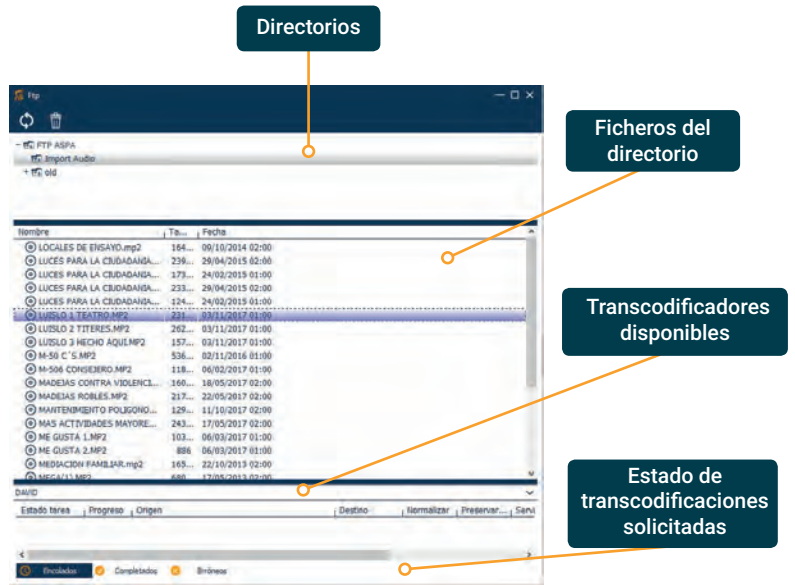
Directorios

Ficheros del directorio

Transcodificadores disponibles

Estado de transcodificaciones solicitadas

Ftp

FTP ASPA
Import Audio
old

| Nombre | Ta... | Fecha |
|---|---|---|
| LOCALES DE ENSAYO.mp2 | 164... | 09/10/2014 02:00 |
| LUCES PARA LA CIUDADANIA... | 239... | 29/04/2015 02:00 |
| LUCES PARA LA CIUDADANIA... | 173... | 24/02/2015 01:00 |
| LUCES PARA LA CIUDADANIA... | 233... | 29/04/2015 02:00 |
| LUCES PARA LA CIUDADANIA... | 124... | 24/02/2015 01:00 |
| LUISLO 1 TEATRO.MP2 | 231... | 03/11/2017 01:00 |
| LUISLO 2 TITERES.MP2 | 262... | 03/11/2017 01:00 |
| LUISLO 3 HECHO AQUI.MP2 | 157... | 03/11/2017 01:00 |
| M-50 C´S.MP2 | 536... | 02/11/2016 01:00 |
| M-506 CONSEJERO.MP2 | 118... | 06/02/2017 01:00 |
| MADEJAS CONTRA VIOLENCI... | 160... | 18/05/2017 02:00 |
| MADEJAS ROBLES.MP2 | 217... | 22/05/2017 02:00 |
| MANTENIMIENTO POLIGONO... | 129... | 11/10/2017 02:00 |
| MAS ACTIVIDADES MAYORE... | 243... | 17/05/2017 02:00 |
| ME GUSTA 1.MP2 | 103... | 06/03/2017 01:00 |
| ME GUSTA 2.MP2 | 886 | 06/03/2017 01:00 |
| MEDIACION FAMILIAR.mp2 | 165... | 22/10/2013 02:00 |
| MEGA(1).MP2 | 680 | 17/05/2013 02:00 |

DAVID

| Estado tarea | Progreso | Origen | Destino | Normalizar | Preservar... | Servi |
|---|---|---|---|---|---|---|

Encolados Completados Erróneos